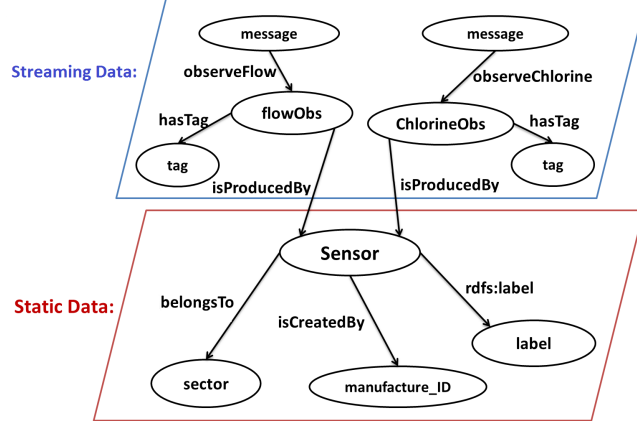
Streaming Data:

message

observeFlow

hasTag

flowObs

tag

isProducedBy

message

observeChlorine

ChlorineObs

hasTag

tag

isProducedBy

Static Data:

Sensor

belongsTo

isCreatedBy

rdfs:label

label

sector

manufacture_ID